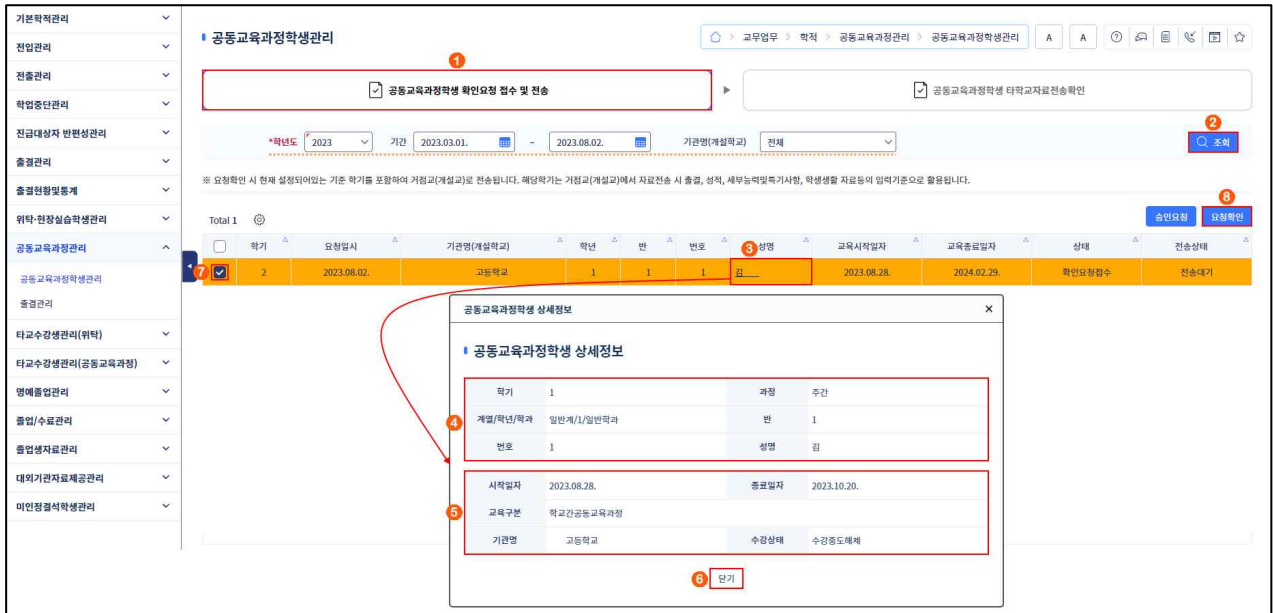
기본학적관리
전입관리
전출관리
학업중단관리
진급대상자 반편성관리
출결관리
출결현황및통계
위탁·현장실습학생관리
공동교육과정관리
공동교육과정학생관리
출결관리
타교수강생관리(위탁)
타교수강생관리(공동교육과정)
명예졸업관리
졸업/수료관리
졸업생자료관리
대외기관자료제공관리
미인정결석학생관리

공동교육과정학생관리

교무업무 > 학적 > 공동교육과정관리 > 공동교육과정학생관리

A A

1
공동교육과정학생 확인요청 접수 및 전송
공동교육과정학생 타학교자료전송확인

*학년도 2023 기간 2023.03.01. ~ 2023.08.02. 기관명(개설학교) 전체
2
조회

※ 요청확인 시 현재 설정되어있는 기준 학기를 포함하여 거점교(개설교)로 전송됩니다. 해당학기는 거점교(개설교)에서 자료전송 시 출결, 성적, 세부능력및특기사항, 학생생활 자료등의 입력기준으로 활용됩니다.

Total 1
8
승인요청 요청확인

| | 학기 | 요청일시 | 기관명(개설학교) | 학년 | 반 | 번호 | 3 성명 | 교육시작일자 | 교육종료일자 | 상태 | 전송상태 |
|---|---|---|---|---|---|---|---|---|---|---|---|
| 7 | 2 | 2023.08.02. | 고등학교 | 1 | 1 | 1 | 김 | 2023.08.28. | 2024.02.29. | 확인요청접수 | 전송대기 |

공동교육과정학생 상세정보 ×

공동교육과정학생 상세정보

4
| 학기 | 1 | 과정 | 주간 |
|---|---|---|---|
| 계열/학년/학과 | 일반계/1/일반학과 | 반 | 1 |
| 번호 | 1 | 성명 | 김 |

5
| 시작일자 | 2023.08.28. | 종료일자 | 2023.10.20. |
|---|---|---|---|
| 교육구분 | 학교간공동교육과정 | | |
| 기관명 | 고등학교 | 수강상태 | 수강중도해제 |

6 닫기